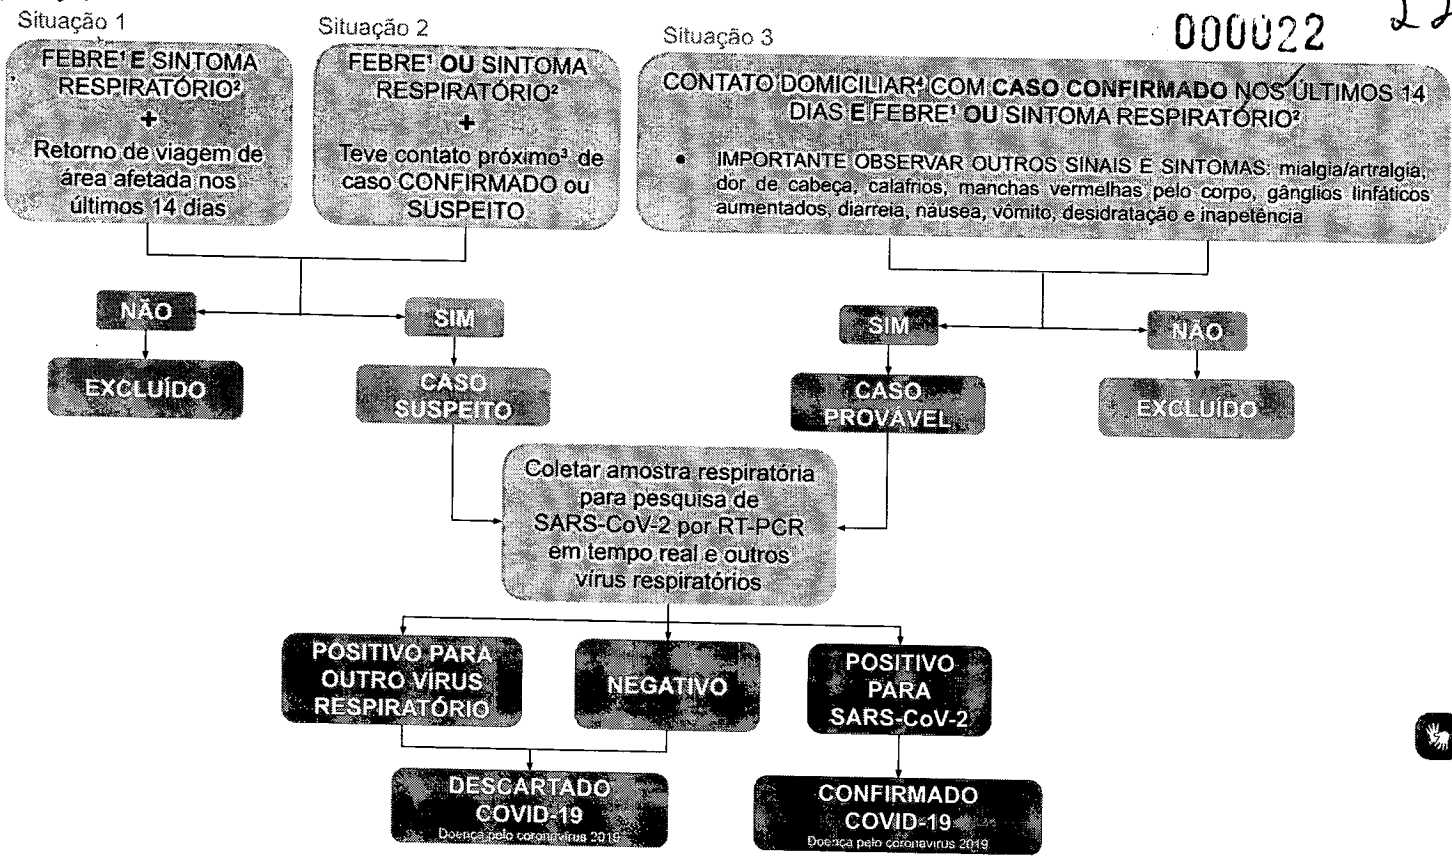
000022

Situação 1

FEBRE¹ E SINTOMA RESPIRATÓRIO²
+
Retorno de viagem de área afetada nos últimos 14 dias

Situação 2

FEBRE¹ OU SINTOMA RESPIRATÓRIO²
+
Teve contato próximo³ de caso CONFIRMADO ou SUSPEITO

Situação 3

CONTATO DOMICILIAR⁴ COM CASO CONFIRMADO NOS ÚLTIMOS 14 DIAS E FEBRE¹ OU SINTOMA RESPIRATÓRIO²

• IMPORTANTE OBSERVAR OUTROS SINAIS E SINTOMAS: mialgia/artralgia, dor de cabeça, calafrios, manchas vermelhas pelo corpo, gânglios linfáticos aumentados, diarreia, náusea, vômito, desidratação e inapetência

NÃO

EXCLUÍDO

SIM

CASO SUSPEITO

SIM

CASO PROVÁVEL

NÃO

EXCLUÍDO

Coletar amostra respiratória para pesquisa de SARS-CoV-2 por RT-PCR em tempo real e outros vírus respiratórios

POSITIVO PARA OUTRO VÍRUS RESPIRATÓRIO

NEGATIVO

POSITIVO PARA SARS-CoV-2

DESCARTADO COVID-19
Doença pelo coronavírus 2019

CONFIRMADO COVID-19
Doença pelo coronavírus 2019